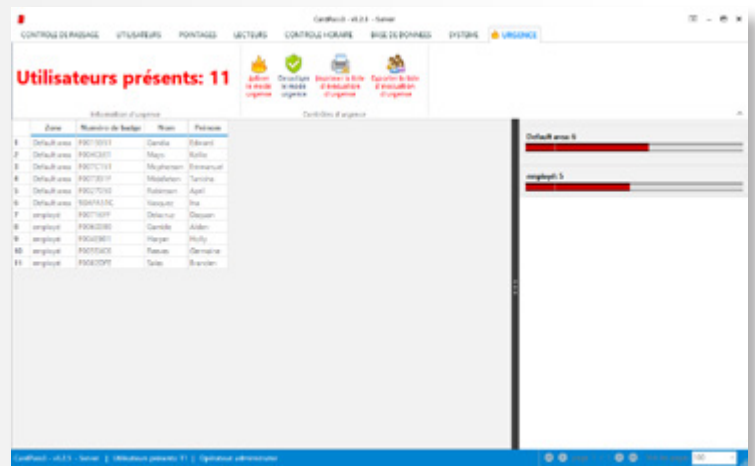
CardPass3 - v3.2.1 - Server

CONTROLE DE PASSAGE | UTILISATEURS | POINTAGES | LECTEURS | CONTROLE HORAIRE | BASE DE DONNEES | SYSTEME | URGENCE

Utilisateurs présents: 11

Information d'urgence

Activer le mode urgence | Désactiver le mode urgence | Imprimer la liste d'évacuation d'urgence | Exporter la liste d'évacuation d'urgence

Contrôles d'urgence

| | Zone | Numéro de badge | Nom | Prénom |
|---|---|---|---|---|
| 1 | Default area | F0071D51 | Gentile | Edward |
| 2 | Default area | F004C6E1 | Mayo | Kellie |
| 3 | Default area | F007C1A3 | Mcpherson | Emmanuel |
| 4 | Default area | F00735 1F | Middleton | Tanisha |
| 5 | Default area | F0027D3E | Robinson | April |
| 6 | Default area | F0041ACTC | Vasquez | Ina |
| 7 | employé | F00716FF | Delacruz | Dayvon |
| 8 | employé | F0062D8D | Gamble | Aiden |
| 9 | employé | F0040981 | Harper | Holly |
| 10 | employé | F0055ADE | Reeves | Germaine |
| 11 | employé | F0062DFT | Sales | Brandon |

Default area: 6

employé: 5

CardPass3 - v3.2.1 - Server | Utilisateurs présents: 11 | Opérateur: administrateur